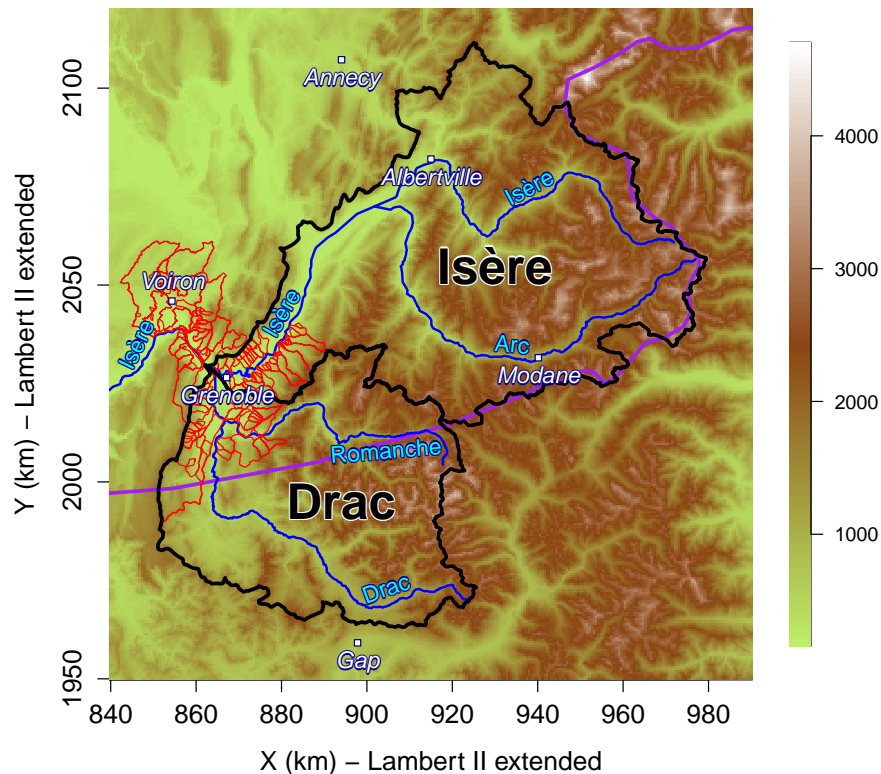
Annecy
Albertville
Isère
Isère
Voiron
Isère
Isère
Arc
Modane
Grenoble
Romanche
Drac
Drac
Gap

2100
2050
2000
1950
Y (km) − Lambert II extended

840 860 880 900 920 940 960 980
X (km) − Lambert II extended

4000
3000
2000
1000